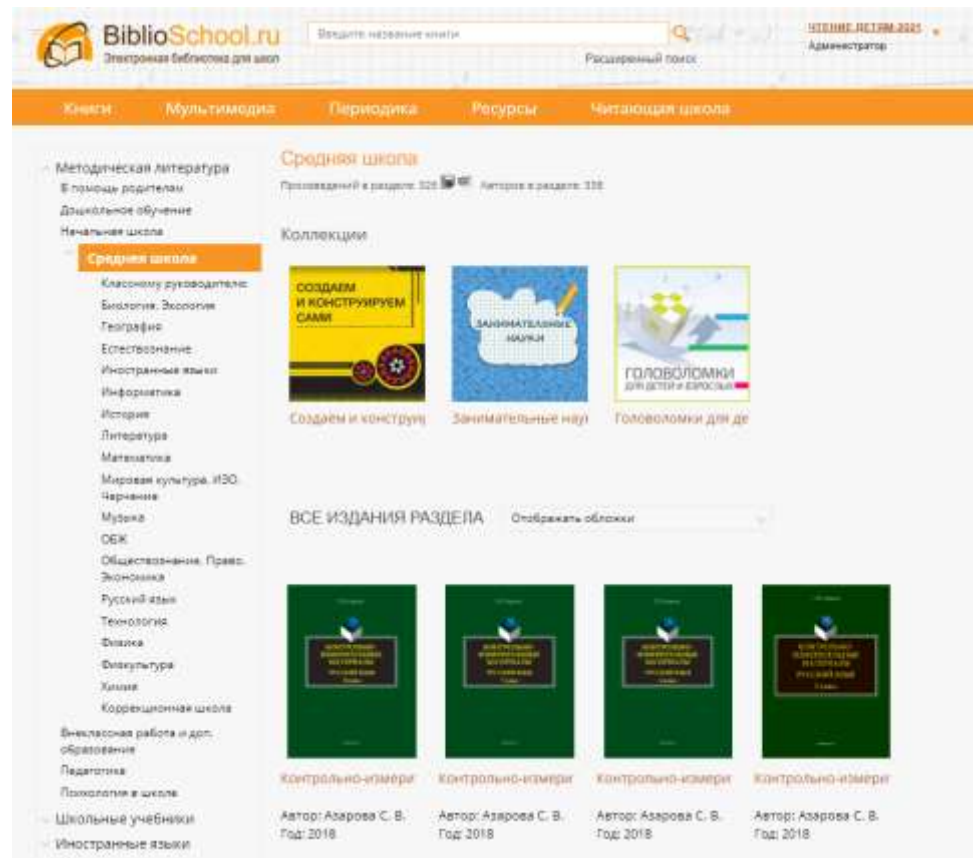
BiblioSchool.ru
Электронная библиотека для школ

Введите название книги

Расширенный поиск

ЧТЕНИЕ ДЕТЯМ 2021
Администратор

Книги Мультимедиа Периодика Ресурсы Читающая школа

Методическая литература
В помощь родителям
Дошкольное обучение
Начальная школа
Средняя школа
Классному руководителю
Биология. Экология
География
Естествознание
Иностранные языки
Информатика
История
Литература
Математика
Мировая культура. ИЗО. Черчение
Музыка
ОБЖ
Обществознание. Право. Экономика
Русский язык
Технология
Физика
Физкультура
Химия
Коррекционная школа
Внеклассная работа и доп. образование
Педагогика
Психология в школе
Школьные учебники
Иностранные языки

Средняя школа
Произведений в разделе: 326 Авторов в разделе: 338

Коллекции

СОЗДАЕМ И КОНСТРУИРУЕМ САМИ
Создаем и конструи

ЗАНИМАТЕЛЬНЫЕ НАУКИ
Занимательные нау

ГОЛОВОЛОМКИ ДЛЯ ДЕТЕЙ И ВЗРОСЛЫХ
Головоломки для де

ВСЕ ИЗДАНИЯ РАЗДЕЛА
Отображать обложки

Контрольно-измери
Автор: Азарова С. В.
Год: 2018

Контрольно-измери
Автор: Азарова С. В.
Год: 2018

Контрольно-измери
Автор: Азарова С. В.
Год: 2018

Контрольно-измери
Автор: Азарова С. В.
Год: 2018